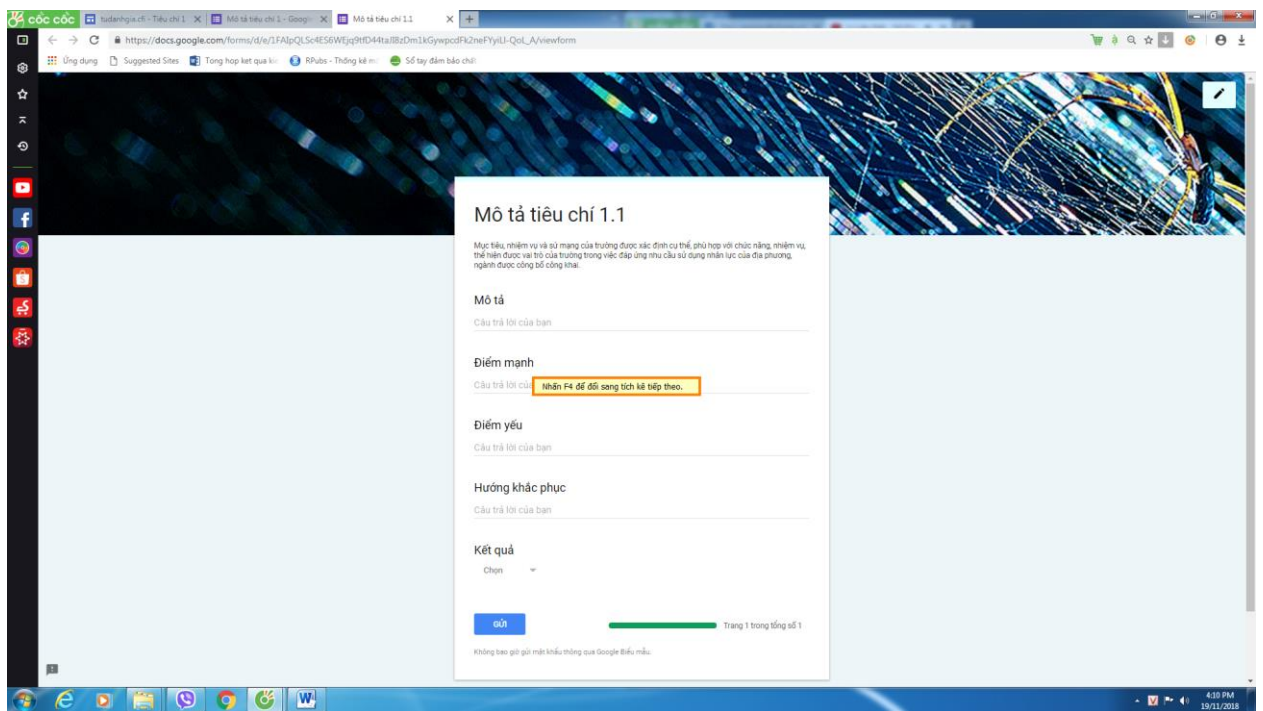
cốc cốc
tudanhgia.cfi - Tiêu chí 1
Mô tả tiêu chí 1 - Google
Mô tả tiêu chí 1.1

https://docs.google.com/forms/d/e/1FAIpQLSc4ES6WEjq9tfD44taJ8zDm1kGywpcdFk2neFYyiLI-QoL_A/viewform

Ứng dụng
Suggested Sites
Tong hop ket qua kic
RPubs - Thống kê mô
Sổ tay đảm bảo chất

Mô tả tiêu chí 1.1

Mục tiêu, nhiệm vụ và sứ mạng của trường được xác định cụ thể, phù hợp với chức năng, nhiệm vụ, thể hiện được vai trò của trường trong việc đáp ứng nhu cầu sử dụng nhân lực của địa phương, ngành được công bố công khai.

Mô tả
Câu trả lời của bạn

Điểm mạnh
Câu trả lời của
Nhấn F4 để đổi sang tích kê tiếp theo.

Điểm yếu
Câu trả lời của bạn

Hướng khắc phục
Câu trả lời của bạn

Kết quả
Chọn

GỬI
Trang 1 trong tổng số 1

Không bao giờ gửi mật khẩu thông qua Google Biểu mẫu.

4:10 PM
19/11/2018